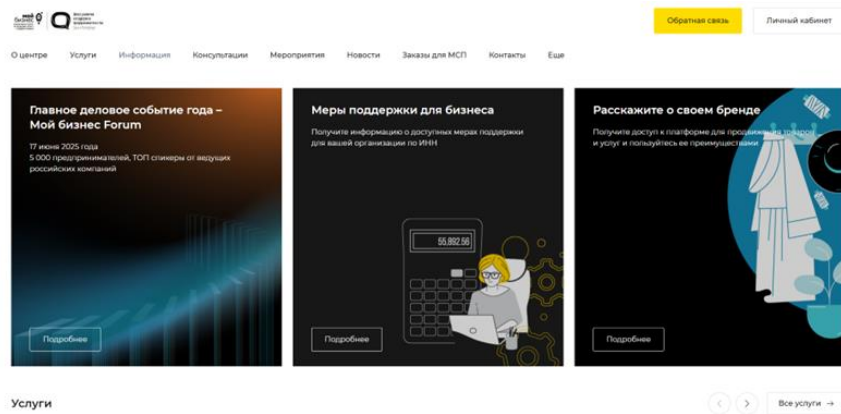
мой бизнес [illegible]

Обратная связь

Личный кабинет

О центре Услуги Информация Консультации Мероприятия Новости Заказы для МСП Контакты Еще

Главное деловое событие года – Мой бизнес Forum

17 июня 2025 года
5 000 предпринимателей, ТОП спикеры от ведущих российских компаний

Подробнее

Меры поддержки для бизнеса

Получите информацию о доступных мерах поддержки для вашей организации по ИНН

55,892.56

Подробнее

Расскажите о своем бренде

Получите доступ к платформе для продвижения товаров и услуг и пользуйтесь ее преимуществами

Подробнее

Услуги

Все услуги →